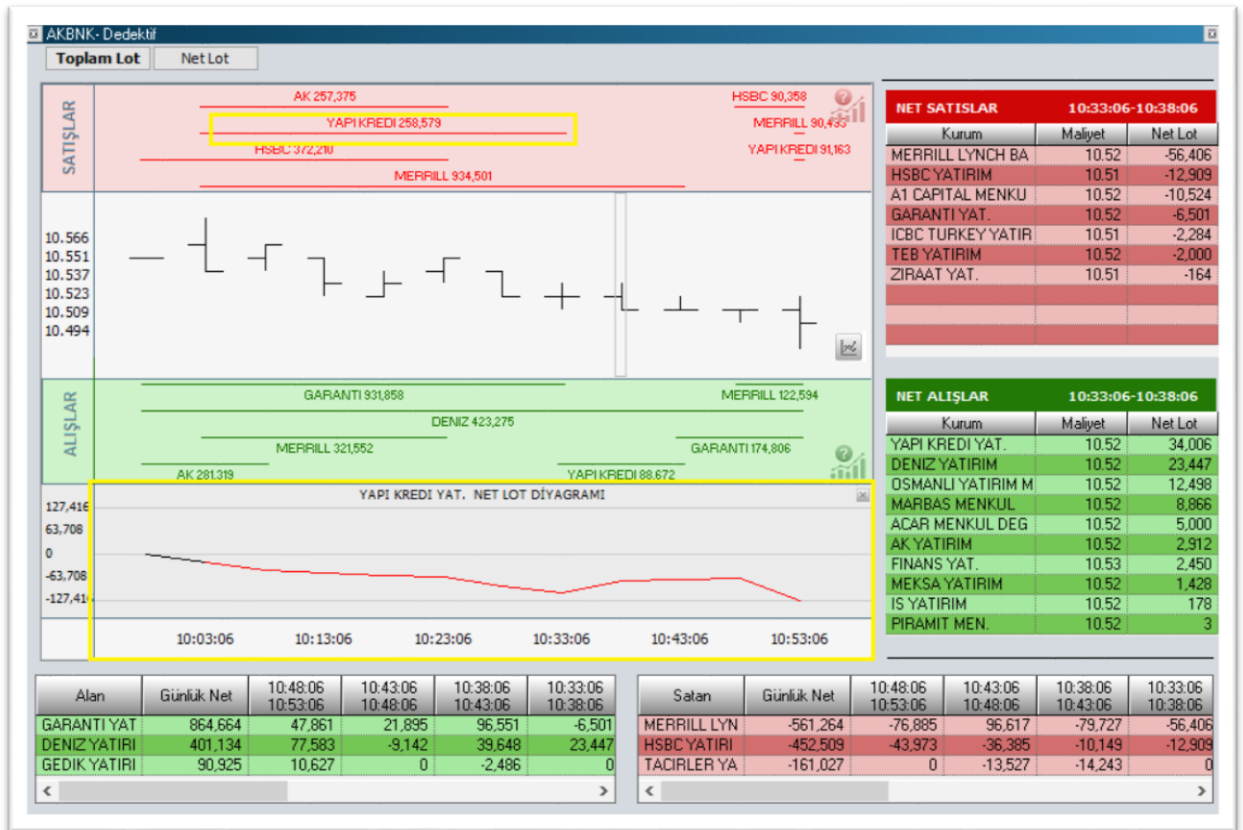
AKBNK- Dedektif

Toplam Lot | Net Lot

SATIŞLAR

AK 257,375
HSBC 90,358
YAPI KREDI 258,579
MERRILL 90,433
HSBC 372,210
YAPI KREDI 91,163
MERRILL 934,501

10.566
10.551
10.537
10.523
10.509
10.494

ALIŞLAR

GARANTI 931,858
MERRILL 122,594
DENIZ 423,275
MERRILL 321,552
GARANTI 174,806
AK 281,319
YAPI KREDI 88,672

YAPI KREDI YAT. NET LOT DİYAGRAMI

127,416
63,708
0
-63,708
-127,41

10:03:06
10:13:06
10:23:06
10:33:06
10:43:06
10:53:06

| NET SATISLAR | 10:33:06-10:38:06 | |
|---|---|---|
| Kurum | Maliyet | Net Lot |
| MERRILL LYNCH BA | 10.52 | -56,406 |
| HSBC YATIRIM | 10.51 | -12,909 |
| A1 CAPITAL MENKU | 10.52 | -10,524 |
| GARANTI YAT. | 10.52 | -6,501 |
| ICBC TURKEY YATIR | 10.51 | -2,284 |
| TEB YATIRIM | 10.52 | -2,000 |
| ZIRAAT YAT. | 10.51 | -164 |

| NET ALIŞLAR | 10:33:06-10:38:06 | |
|---|---|---|
| Kurum | Maliyet | Net Lot |
| YAPI KREDI YAT. | 10.52 | 34,006 |
| DENIZ YATIRIM | 10.52 | 23,447 |
| OSMANLI YATIRIM M | 10.52 | 12,498 |
| MARBAS MENKUL | 10.52 | 8,866 |
| ACAR MENKUL DEG | 10.52 | 5,000 |
| AK YATIRIM | 10.52 | 2,912 |
| FINANS YAT. | 10.53 | 2,450 |
| MEKSA YATIRIM | 10.52 | 1,428 |
| IS YATIRIM | 10.52 | 178 |
| PIRAMIT MEN. | 10.52 | 3 |

| Alan | Günlük Net | 10:48:06 10:53:06 | 10:43:06 10:48:06 | 10:38:06 10:43:06 | 10:33:06 10:38:06 |
|---|---|---|---|---|---|
| GARANTI YAT | 864,664 | 47,861 | 21,895 | 96,551 | -6,501 |
| DENIZ YATIRI | 401,134 | 77,583 | -9,142 | 39,648 | 23,447 |
| GEDIK YATIRI | 90,925 | 10,627 | 0 | -2,486 | 0 |

| Satan | Günlük Net | 10:48:06 10:53:06 | 10:43:06 10:48:06 | 10:38:06 10:43:06 | 10:33:06 10:38:06 |
|---|---|---|---|---|---|
| MERRILL LYN | -561,264 | -76,885 | 96,617 | -79,727 | -56,406 |
| HSBC YATIRI | -452,509 | -43,973 | -36,385 | -10,149 | -12,909 |
| TACIRLER YA | -161,027 | 0 | -13,527 | -14,243 | 0 |